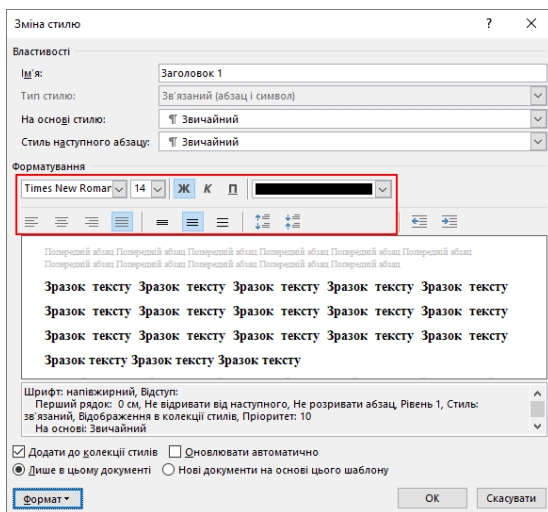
Зміна стилю

?

Властивості

Ім'я: Заголовок 1

Тип стилю: Зв'язаний (абзац і символ)

На основі стилю: ¶ Звичайний

Стиль наступного абзацу: ¶ Звичайний

Форматування

Times New Roman 14 Ж К П

Попередній абзац Попередній абзац Попередній абзац Попередній абзац Попередній абзац Попередній абзац Попередній абзац Попередній абзац Попередній абзац Попередній абзац

Зразок тексту Зразок тексту Зразок тексту Зразок тексту Зразок тексту Зразок тексту Зразок тексту Зразок тексту Зразок тексту Зразок тексту Зразок тексту Зразок тексту Зразок тексту Зразок тексту Зразок тексту Зразок тексту Зразок тексту Зразок тексту Зразок тексту Зразок тексту Зразок тексту

Шрифт: напівжирний, Відступ:
Перший рядок: 0 см, Не відривати від наступного, Не розривати абзац, Рівень 1, Стиль: зв'язаний, Відображення в колекції стилів, Пріоритет: 10
На основі: Звичайний

Додати до колекції стилів Оновлювати автоматично

Лише в цьому документі Нові документи на основі цього шаблону

Формат ▾

OK

Скасувати